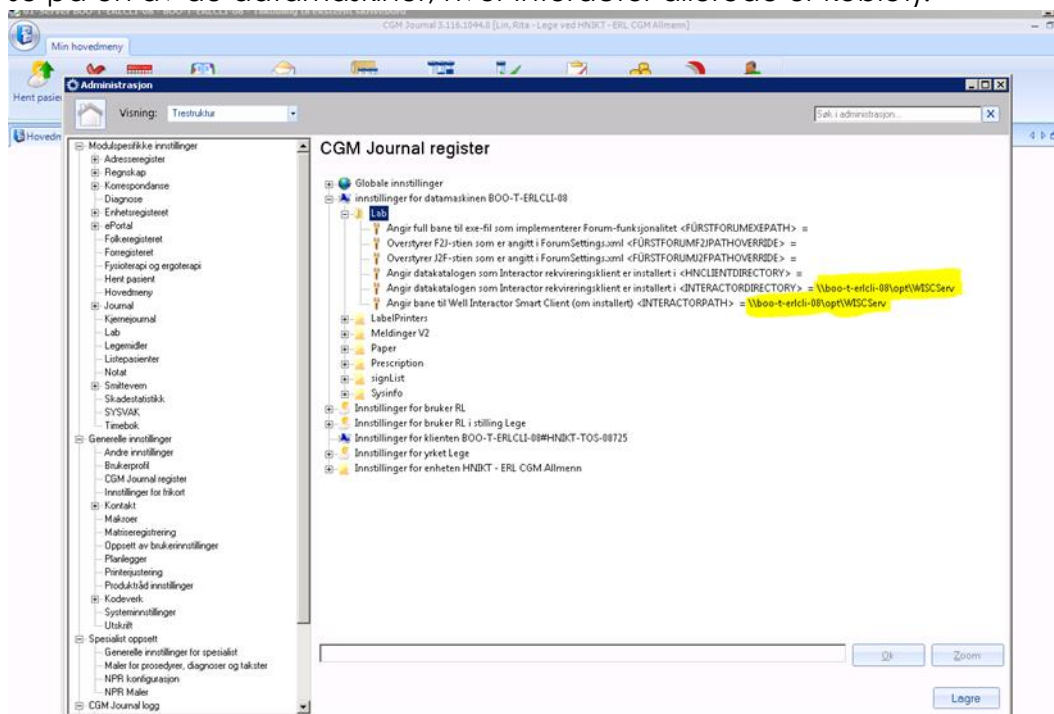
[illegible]

CGM Journal 3.116.1044.0 [Lin, Rita - Lege ved HNIKT - ERL CGM Allmenn]

Min hovedmeny

Hent pasie

Hovedm

Administrasjon

Visning: Trestruktur

Søk i administrasjon...

Modulspesifikke innstillinger
Adresseregister
Regnskap
Korrespondanse
Diagnose
Enhetsregisteret
ePortal
Folkeregisteret
Forregisteret
Fysioterapi og ergoterapi
Hent pasient
Hovedmeny
Journal
Kjernejournal
Lab
Legemidler
Listepasienter
Notat
Smittevern
Skadestatistikk
SYSVAK
Timebok
Generelle innstillinger
Andre innstillinger
Brukerprofil
CGM Journal register
Innstillinger for frikort
Kontakt
Makroer
Matriseregistrering
Oppsett av brukerinnstillinger
Planlegger
Printerjustering
Produkttråd innstillinger
Kodeverk
Systeminnstillinger
Utskrift
Spesialist oppsett
Generelle innstillinger for spesialist
Maler for prosedyrer, diagnoser og takster
NPR konfigurasjon
NPR Maler
CGM Journal logg

CGM Journal register

Globale innstillinger
innstillinger for datamaskinen BOO-T-ERLCLI-08
Lab
Angir full bane til exe-fil som implementerer Forum-funksjonalitet <FÜRSTFORUMEXEPATH> =
Overstyrer F2J-stien som er angitt i ForumSettings.xml <FÜRSTFORUMF2JPATHOVERRIDE> =
Overstyrer J2F-stien som er angitt i ForumSettings.xml <FÜRSTFORUMJ2FPATHOVERRIDE> =
Angir datakatalogen som Interactor rekvireringsklient er installert i <HNCLIENTDIRECTORY> =
Angir datakatalogen som Interactor rekvireringsklient er installert i <INTERACTORDIRECTORY> = \\boo-t-erlcli-08\opt\WISCServ
Angir bane til Well Interactor Smart Client (om installert) <INTERACTORPATH> = \\boo-t-erlcli-08\opt\WISCServ
LabelPrinters
Meldinger V2
Paper
Prescription
signList
Sysinfo
Innstillinger for bruker RL
Innstillinger for bruker RL i stilling Lege
Innstillinger for klienten BOO-T-ERLCLI-08#HNIKT-TOS-08725
Innstillinger for yrket Lege
Innstillinger for enheten HNIKT - ERL CGM Allmenn

Ok
Zoom
Lagre